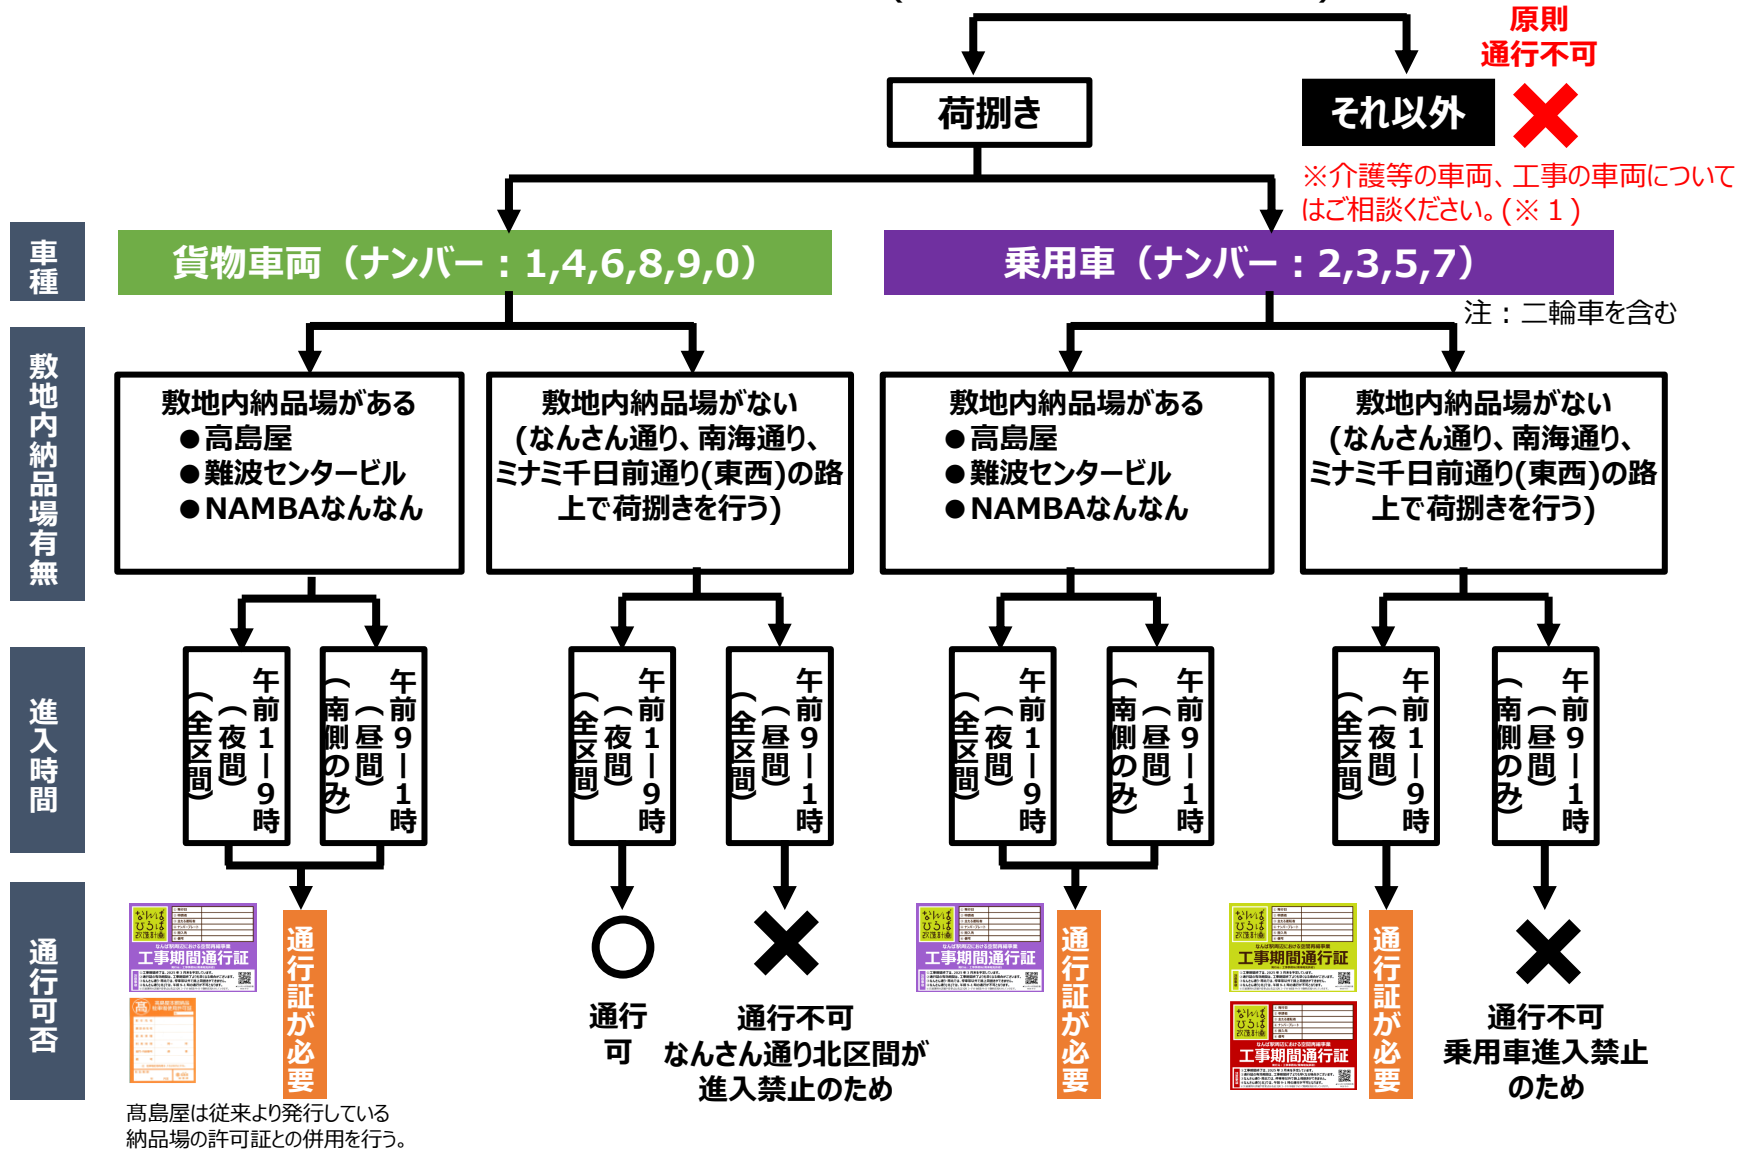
原則
通行不可

荷捌き

それ以外

※介護等の車両、工事の車両についてはご相談ください。(※１)

車種

貨物車両（ナンバー：1,4,6,8,9,0）

乗用車（ナンバー：2,3,5,7）

注：二輪車を含む

敷地内納品場有無

敷地内納品場がある
●高島屋
●難波センタービル
●NAMBAなんなん

敷地内納品場がない
(なんさん通り、南海通り、ミナミ千日前通り(東西)の路上で荷捌きを行う)

敷地内納品場がある
●高島屋
●難波センタービル
●NAMBAなんなん

敷地内納品場がない
(なんさん通り、南海通り、ミナミ千日前通り(東西)の路上で荷捌きを行う)

進入時間

午前1－9時（夜間）（全区間）

午前9－11時（昼間）（南側のみ）

午前1－9時（夜間）（全区間）

午前9－11時（昼間）（全区間）

午前1－9時（夜間）（全区間）

午前9－11時（昼間）（南側のみ）

午前1－9時（夜間）（全区間）

午前9－11時（昼間）（南側のみ）

通行可否

工事期間通行証

通行証が必要

高島屋は従来より発行している納品場の許可証との併用を行う。

通行可

通行不可
なんさん通り北区間が進入禁止のため

工事期間通行証

通行証が必要

工事期間通行証

工事期間通行証

通行証が必要

通行不可
乗用車進入禁止のため